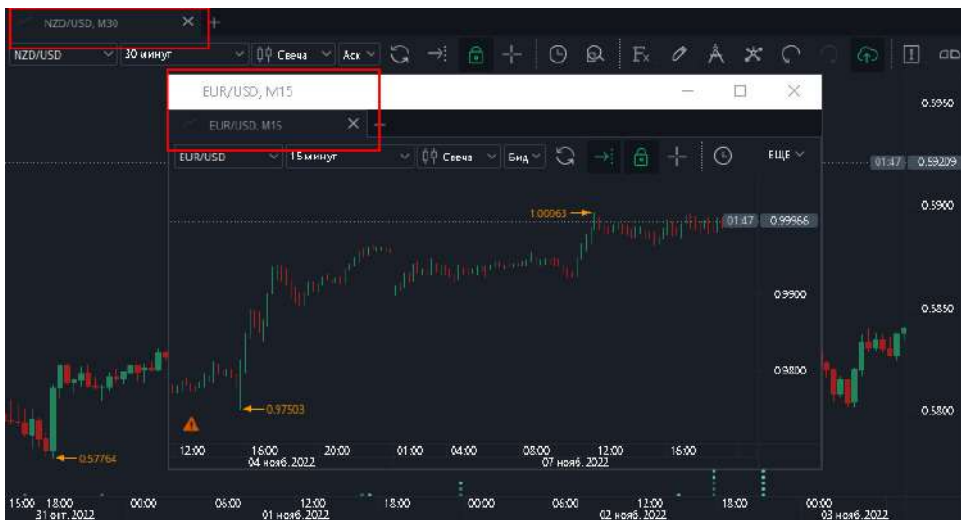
NZD/USD, M30

NZD/USD 30 минут Свеча Аск

EUR/USD, M15

EUR/USD, M15

EUR/USD 15 минут Свеча Бид ЕЩЕ

1.00063

01:47 0.99966

0.9900

0.9800

0.97503

12:00 16:00 04 нояб. 2022 20:00 01:00 04:00 08:00 07 нояб. 2022 12:00 16:00

0.5950

01:47 0.59209

0.5900

0.5850

0.5800

0.57764

15:00 18:00 31 окт. 2022 00:00 06:00 12:00 01 нояб. 2022 18:00 00:00 06:00 12:00 02 нояб. 2022 18:00 00:00 03 нояб. 2022